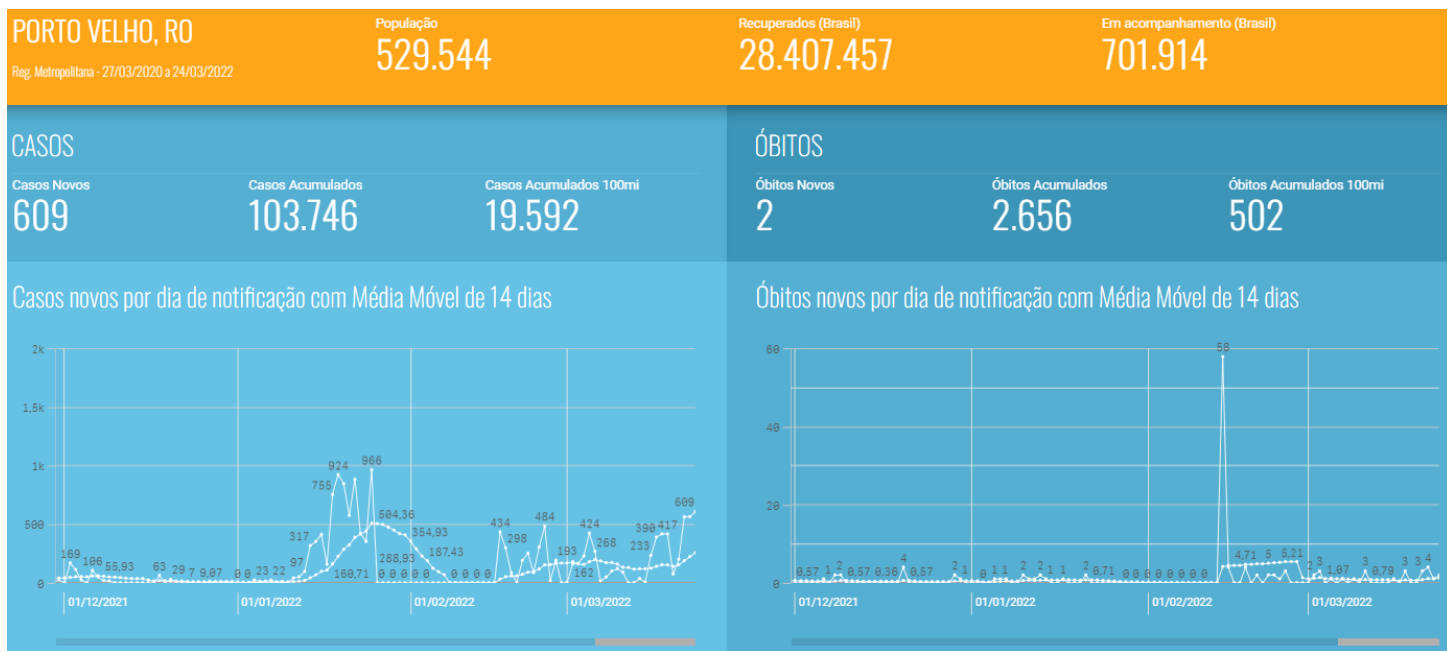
PORTO VELHO, RO
Reg. Metropolitana - 27/03/2020 a 24/03/2022

População
529.544

Recuperados (Brasil)
28.407.457

Em acompanhamento (Brasil)
701.914

CASOS

Casos Novos
609

Casos Acumulados
103.746

Casos Acumulados 100mi
19.592

ÓBITOS

Óbitos Novos
2

Óbitos Acumulados
2.656

Óbitos Acumulados 100mi
502

Casos novos por dia de notificação com Média Móvel de 14 dias

2k
1,5k
1k
500
0

169 106 55,93 63 29 7 9,07 0 0 23 22 97 317 755 924 966 504,36 160,71 288,93 0 0 0 0 0 354,93 187,43 0 0 0 0 434 298 484 193 162 424 268 233 390 417 609

01/12/2021
01/01/2022
01/02/2022
01/03/2022

Óbitos novos por dia de notificação com Média Móvel de 14 dias

60
40
20
0

0,57 1 2 0,57 0,36 4 0,57 2 1 0 1 1 2 2 1 1 2 0,71 0 0 0 0 0 0 0 0 58 4,71 5 5,21 2 3 1,07 3 0,79 3 3 4

01/12/2021
01/01/2022
01/02/2022
01/03/2022